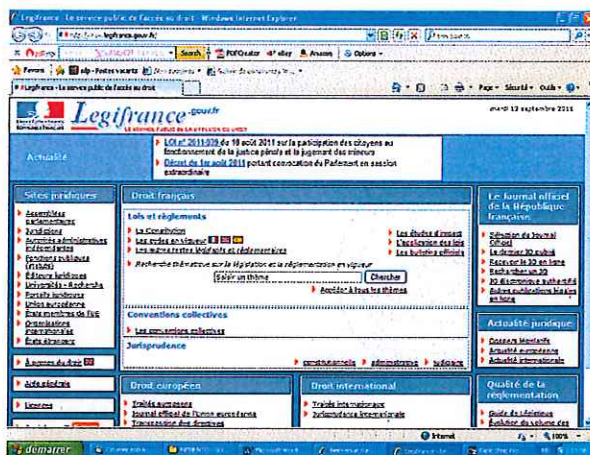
Legifrance - Le service public de l'accès au droit - Windows Internet Explorer

http://www.legifrance.gouv.fr/

Search | PDFCreator | eBay | Amazon | Options

Favoris | Sites suggérés

Legifrance - Le service public de l'accès au droit

Page | Sécurité | Outils

Legifrance.gouv.fr

LE SERVICE PUBLIC DE LA DIFFUSION DU DROIT

mardi 13 septembre 2011

Actualité

LOI n° 2011-939 du 10 août 2011 sur la participation des citoyens au fonctionnement de la justice pénale et le jugement des mineurs

Décret du 1er août 2011 portant convocation du Parlement en session extraordinaire

Sites juridiques

Assemblées parlementaires
Juridictions
Autorités administratives indépendantes
Fonctions publiques (France)
Éditeurs juridiques
Universités - Recherche
Portails juridiques
Union européenne
États membres de l'UE
Organisations internationales
États étrangers

À propos du droit

Aide générale

Licences

Droit français

Lois et règlements

La Constitution
Les codes en vigueur
Les autres textes législatifs et réglementaires

Les études d'impact
L'application des lois
Les bulletins officiels

Recherche thématique sur la législation et la réglementation en vigueur

Saisir un thème

Chercher

Accéder à tous les thèmes

Conventions collectives

Les conventions collectives

Jurisprudence

constitutionnelle | administrative | judiciaire

Droit européen

Traités européens
Journal officiel de l'Union européenne
Transposition des directives

Droit international

Traités internationaux
Jurisprudence internationale

Le Journal officiel de la République française

Édition du Journal officiel
Le dernier JO publié
Recevoir le JO en ligne
Rechercher un JO
JO électronique authentifié
Autres publications légales en ligne

Actualité juridique

Dossiers législatifs
Actualité européenne
Actualité internationale

Qualité de la réglementation

Guide de légistique
Évolution du volume des

démarrer

Internet

100 %